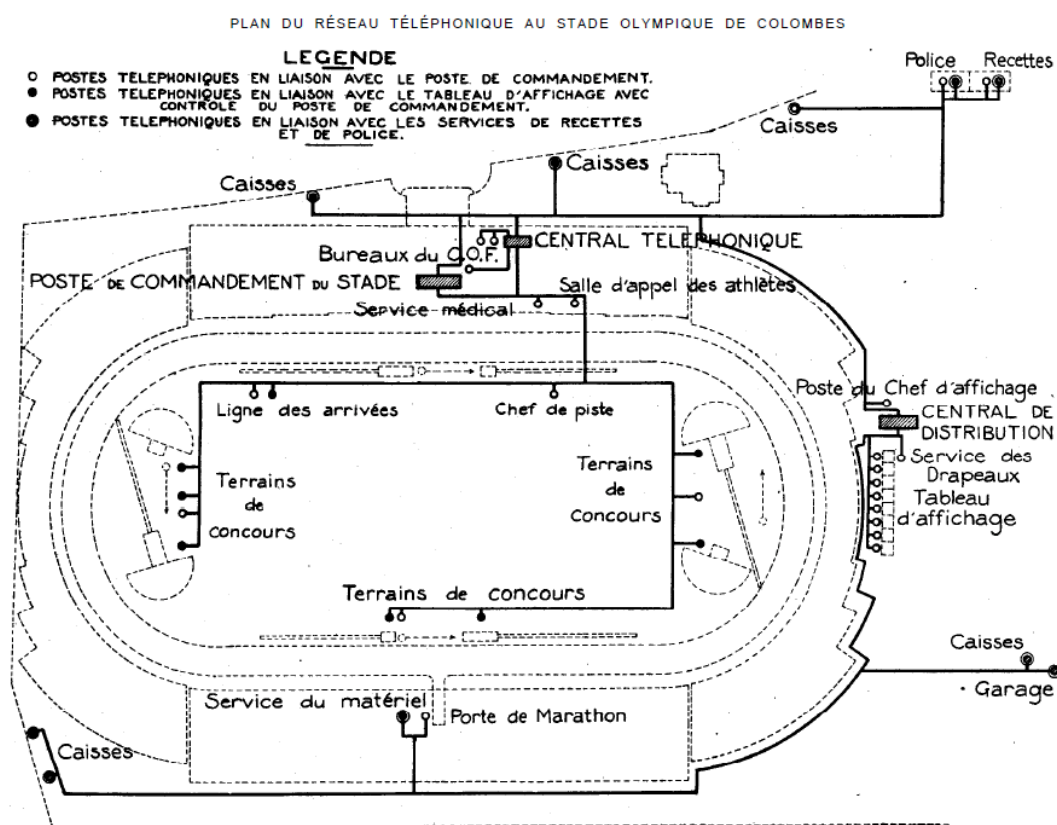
PLAN DU RÉSEAU TÉLÉPHONIQUE AU STADE OLYMPIQUE DE COLOMBES

LEGENDE
○ POSTES TELEPHONIQUES EN LIAISON AVEC LE POSTE DE COMMANDEMENT.
● POSTES TELEPHONIQUES EN LIAISON AVEC LE TABLEAU D'AFFICHAGE AVEC CONTROLE DU POSTE DE COMMANDEMENT.
◉ POSTES TELEPHONIQUES EN LIAISON AVEC LES SERVICES DE RECETTES ET DE POLICE.

Police Recettes

Caisses

Caisses

Caisses

CENTRAL TELEPHONIQUE

Bureaux du C.O.F.

POSTE DE COMMANDEMENT DU STADE

Salle d'appel des athlètes

Service médical

Ligne des arrivées

Chef de piste

Terrains de concours

Terrains de Concours

Terrains de concours

Poste du Chef d'affichage

CENTRAL DE DISTRIBUTION

Service des Drapeaux

Tableau d'affichage

Caisses

· Garage

Service du matériel

Porte de Marathon

Caisses